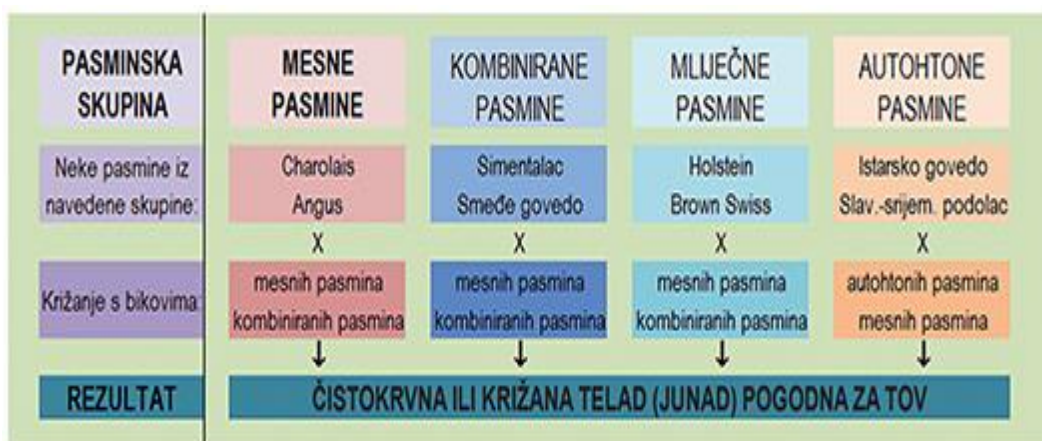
| PASMINSKA SKUPINA | MESNE PASMINE | KOMBINIRANE PASMINE | MLIJEČNE PASMINE | AUTOHTONE PASMINE |
|---|---|---|---|---|
| Neke pasmine iz navedene skupine: | Charolais Angus | Simentalac Smeđe govedo | Holstein Brown Swiss | Istarsko govedo Slav.-srijem. podolac |
| | X | X | X | X |
| Križanje s bikovima: | mesnih pasmina kombiniranih pasmina | mesnih pasmina kombiniranih pasmina | mesnih pasmina kombiniranih pasmina | autohtonih pasmina mesnih pasmina |
| | ↓ | ↓ | ↓ | ↓ |
| REZULTAT | ČISTOKRVNA ILI KRIŽANA TELAD (JUNAD) POGODNA ZA TOV | | | |